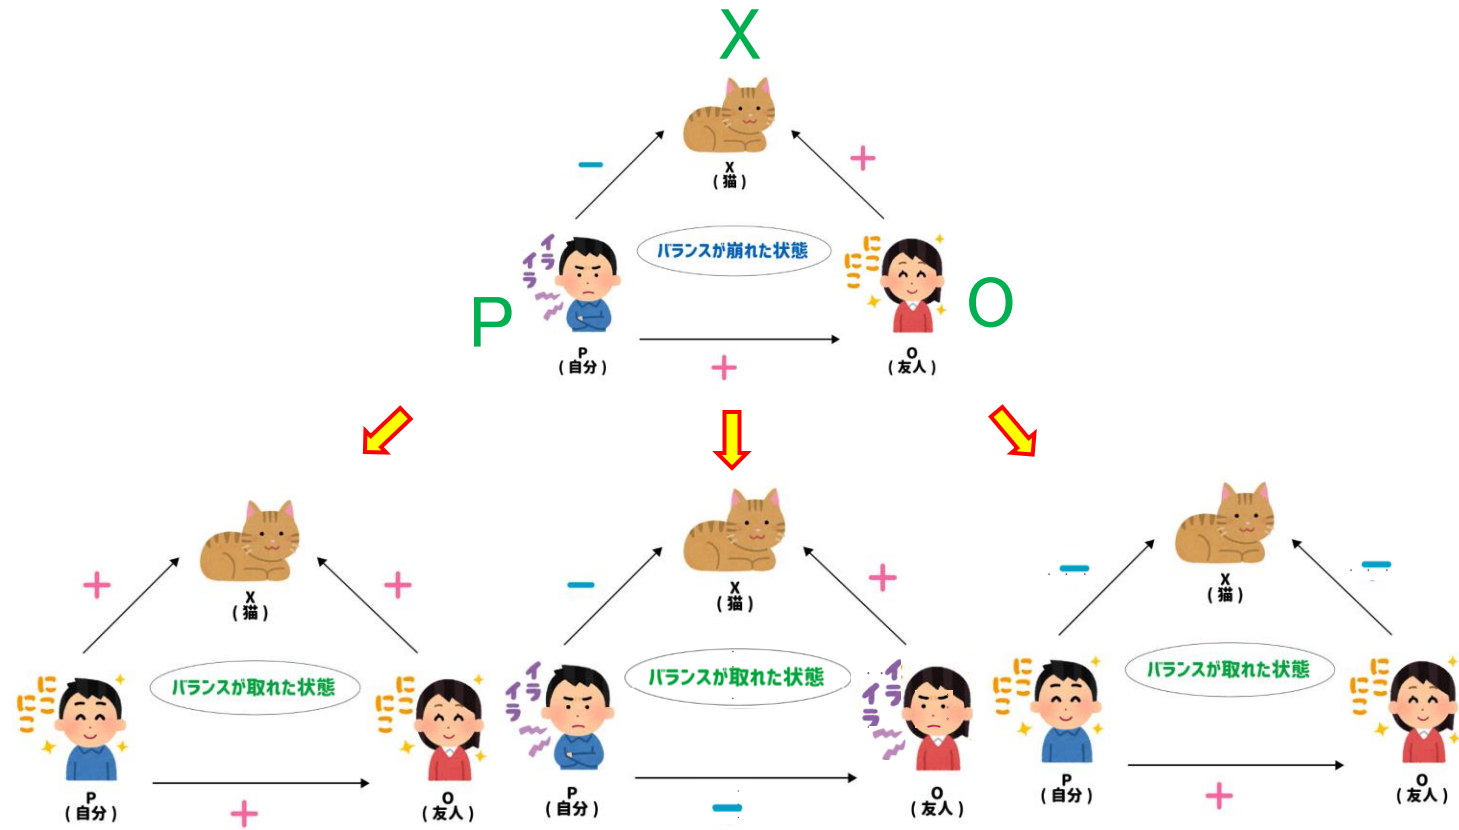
X

−

X
(猫)

+

イライラ

バランスが崩れた状態

にこにこ

P

P
(自分)

+

O
(友人)

O

+

X
(猫)

+

にこにこ

バランスが取れた状態

にこにこ

P
(自分)

+

O
(友人)

−

X
(猫)

+

イライラ

バランスが取れた状態

イライラ

P
(自分)

−

O
(友人)

−

X
(猫)

−

にこにこ

バランスが取れた状態

にこにこ

P
(自分)

+

O
(友人)